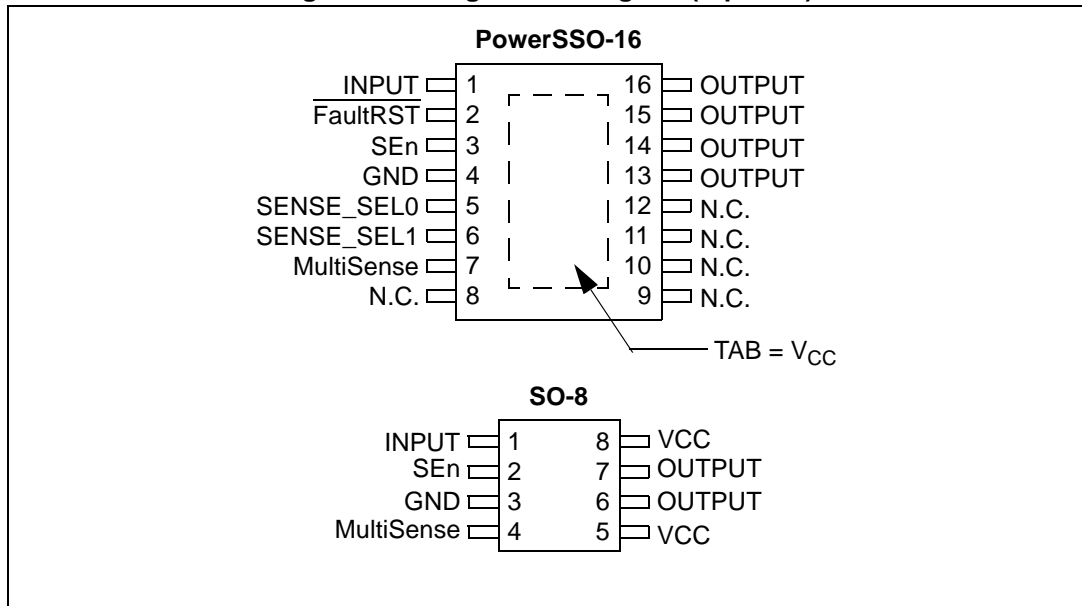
PowerSSO-16

INPUT 1
$\overline{\text{FaultRST}}$ 2
SEn 3
GND 4
SENSE_SEL0 5
SENSE_SEL1 6
MultiSense 7
N.C. 8

16 OUTPUT
15 OUTPUT
14 OUTPUT
13 OUTPUT
12 N.C.
11 N.C.
10 N.C.
9 N.C.

TAB = $V_{CC}$

SO-8

INPUT 1
SEn 2
GND 3
MultiSense 4

8 VCC
7 OUTPUT
6 OUTPUT
5 VCC